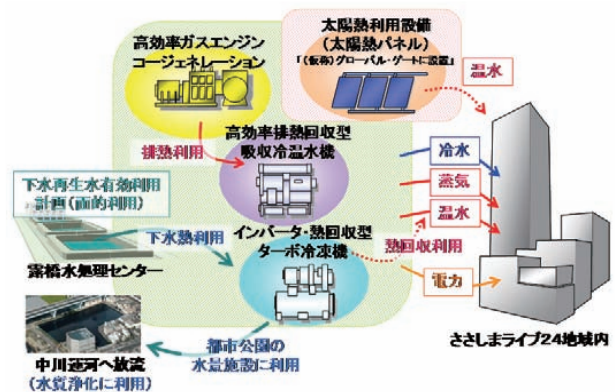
高効率ガスエンジンコージェネレーション

太陽熱利用設備（太陽熱パネル）

「(仮称)グローバル・ゲート」に設置

温水

排熱利用

高効率排熱回収型吸収冷温水機

冷水

蒸気

温水

下水再生水有効利用計画（面的利用）

下水熱利用

インバータ・熱回収型ターボ冷凍機

熱回収利用

電力

露橋水処理センター

中川運河へ放流（水質浄化に利用）

都市公園の水景施設に利用

ささしまライブ24地域内